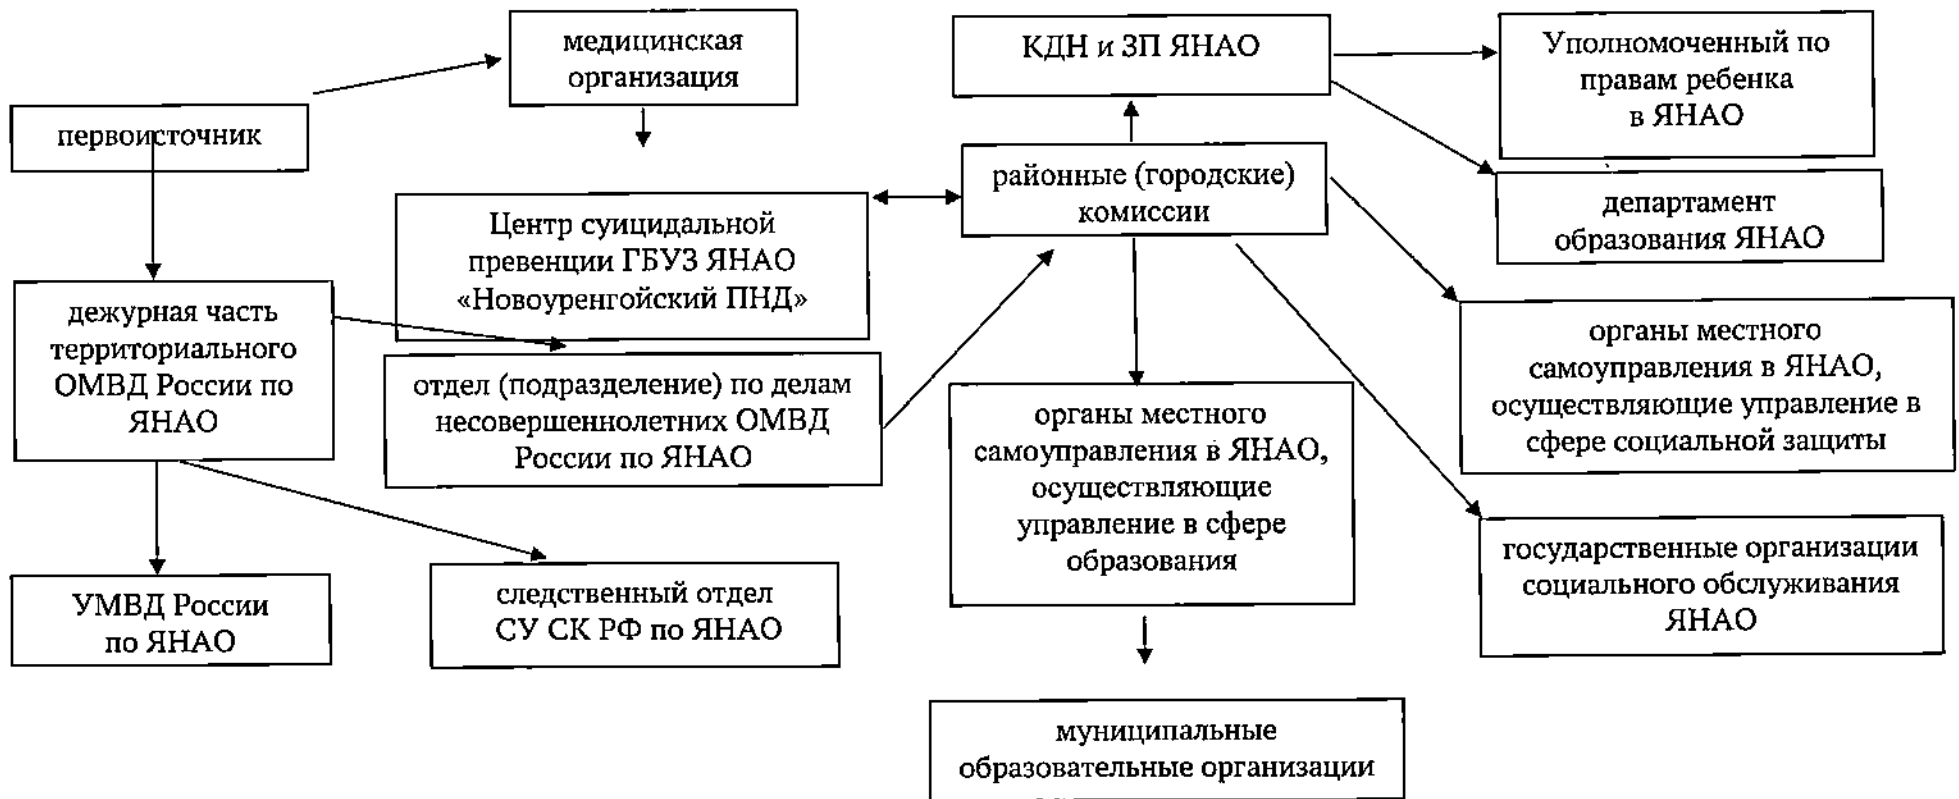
медицинская организация

первоисточник

КДН и ЗП ЯНАО

Уполномоченный по правам ребенка в ЯНАО

районные (городские) комиссии

департамент образования ЯНАО

Центр суицидальной превенции ГБУЗ ЯНАО «Новоуренгойский ПНД»

дежурная часть территориального ОМВД России по ЯНАО

отдел (подразделение) по делам несовершеннолетних ОМВД России по ЯНАО

органы местного самоуправления в ЯНАО, осуществляющие управление в сфере социальной защиты

органы местного самоуправления в ЯНАО, осуществляющие управление в сфере образования

государственные организации социального обслуживания ЯНАО

УМВД России по ЯНАО

следственный отдел СУ СК РФ по ЯНАО

муниципальные образовательные организации